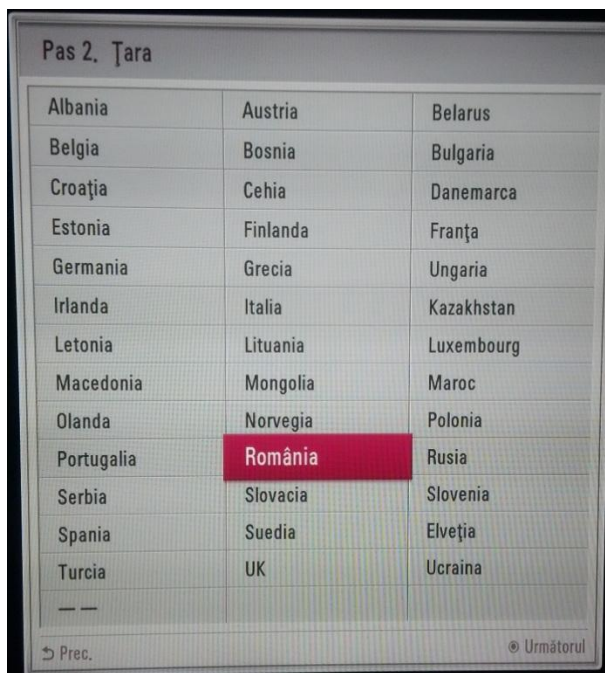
Pas 2. Ţara

| | | |
|---|---|---|
| Albania | Austria | Belarus |
| Belgia | Bosnia | Bulgaria |
| Croaţia | Cehia | Danemarca |
| Estonia | Finlanda | Franţa |
| Germania | Grecia | Ungaria |
| Irlanda | Italia | Kazakhstan |
| Letonia | Lituania | Luxembourg |
| Macedonia | Mongolia | Maroc |
| Olanda | Norvegia | Polonia |
| Portugalia | România | Rusia |
| Serbia | Slovacia | Slovenia |
| Spania | Suedia | Elveţia |
| Turcia | UK | Ucraina |
| —— | | |

Prec.

Următorul